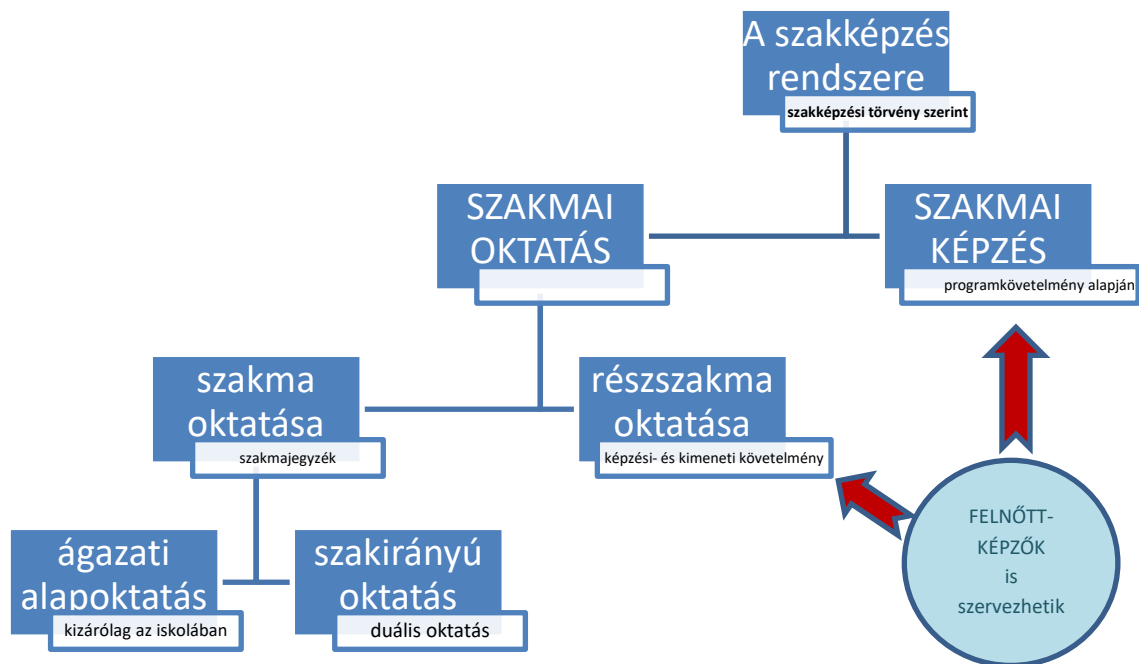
A szakképzés rendszere
szakképzési törvény szerint

SZAKMAI OKTATÁS

SZAKMAI KÉPZÉS
programkövetelmény alapján

szakma oktatása
szakmajegyzék

részszakma oktatása
képzési- és kimeneti követelmény

ágazati alapoktatás
kizárólag az iskolában

szakirányú oktatás
duális oktatás

FELNŐTT-KÉPZŐK is szervezhetik